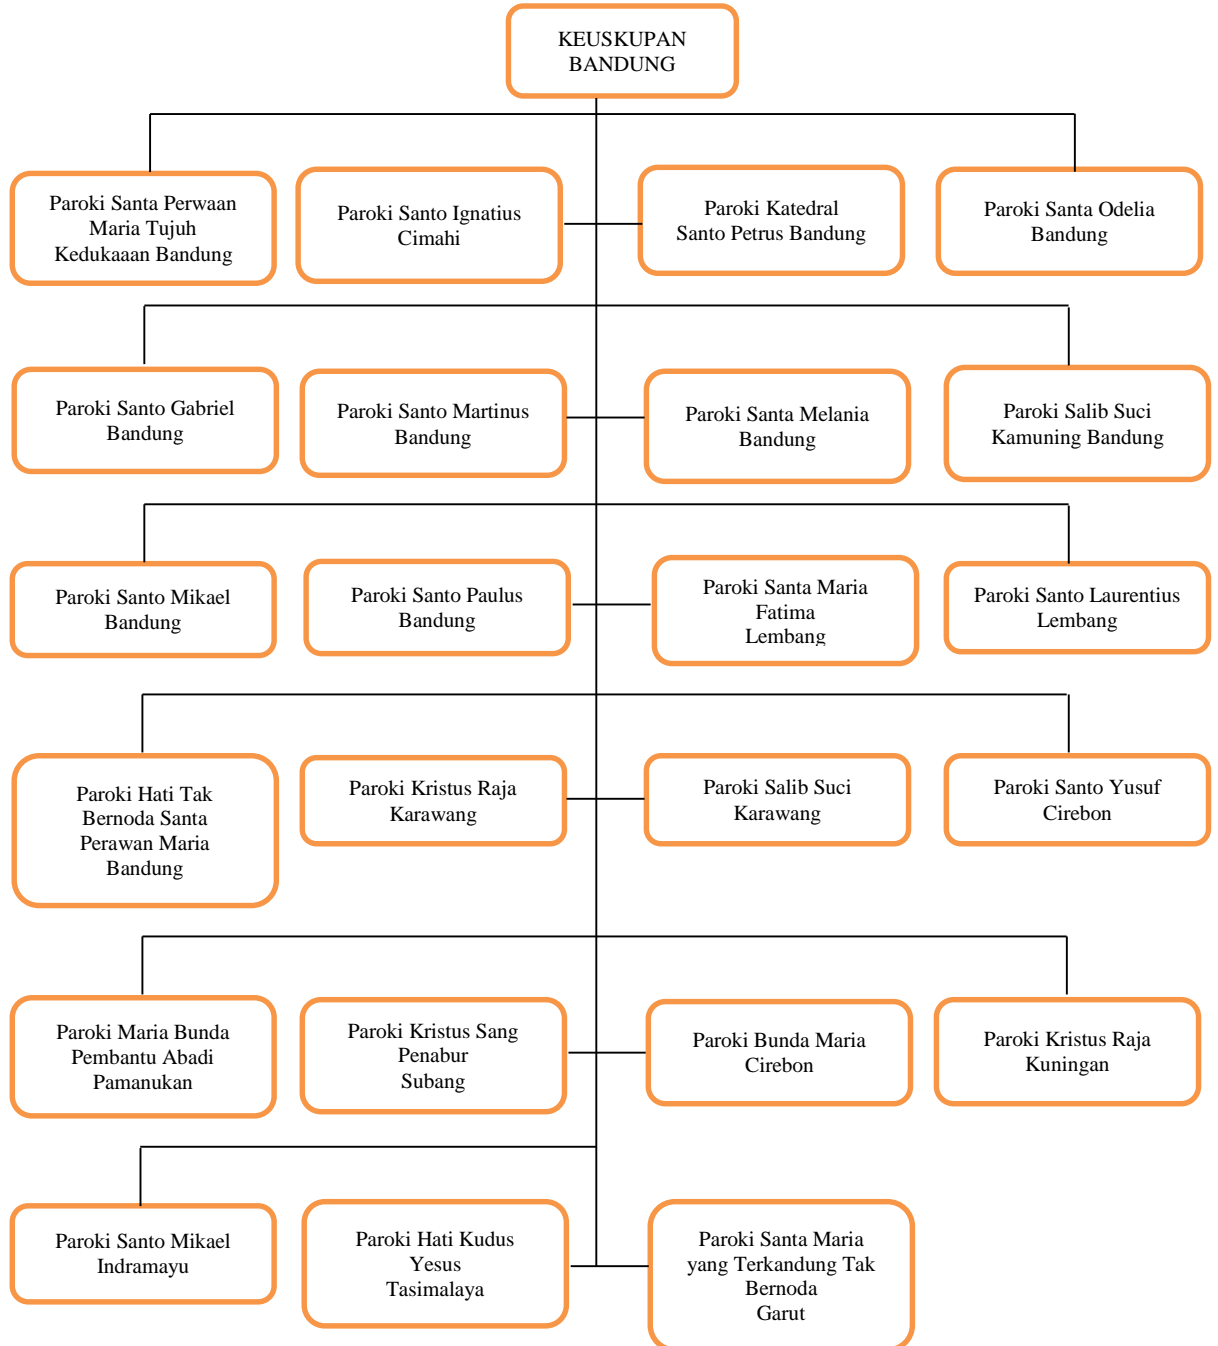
KEUSKUPAN BANDUNG

Paroki Santa Perwaan Maria Tujuh Kedukaaan Bandung

Paroki Santo Ignatius Cimahi

Paroki Katedral Santo Petrus Bandung

Paroki Santa Odelia Bandung

Paroki Santo Gabriel Bandung

Paroki Santo Martinus Bandung

Paroki Santa Melania Bandung

Paroki Salib Suci Kamuning Bandung

Paroki Santo Mikael Bandung

Paroki Santo Paulus Bandung

Paroki Santa Maria Fatima Lembang

Paroki Santo Laurentius Lembang

Paroki Hati Tak Bernoda Santa Perawan Maria Bandung

Paroki Kristus Raja Karawang

Paroki Salib Suci Karawang

Paroki Santo Yusuf Cirebon

Paroki Maria Bunda Pembantu Abadi Pamanukan

Paroki Kristus Sang Penabur Subang

Paroki Bunda Maria Cirebon

Paroki Kristus Raja Kuningan

Paroki Santo Mikael Indramayu

Paroki Hati Kudus Yesus Tasimalaya

Paroki Santa Maria yang Terkandung Tak Bernoda Garut